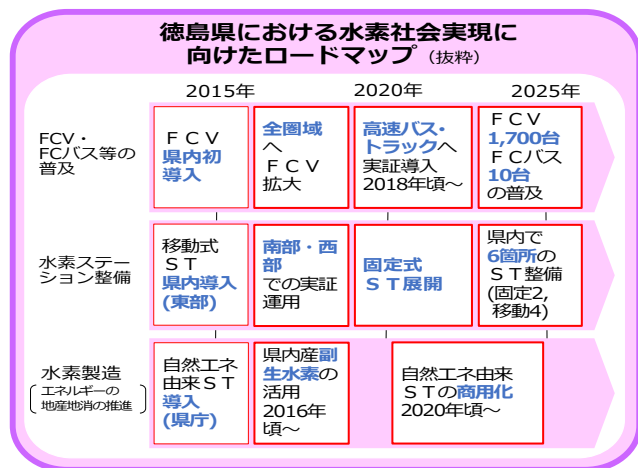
徳島県における水素社会実現に向けたロードマップ（抜粋）

2015年
2020年
2025年

FCV・FCバス等の普及

ＦＣＶ 県内初導入

全圏域へ ＦＣＶ拡大

高速バス・トラックへ 実証導入 2018年頃～

ＦＣＶ 1,700台 ＦＣバス 10台 の普及

水素ステーション整備

移動式ＳＴ 県内導入(東部)

南部・西部での実証運用

固定式ＳＴ展開

県内で6箇所のＳＴ整備 (固定2, 移動4)

水素製造
エネルギーの地産地消の推進

自然エネ由来ＳＴ導入(県庁)

県内産副生水素の活用 2016年頃～

自然エネ由来ＳＴの商用化 2020年頃～